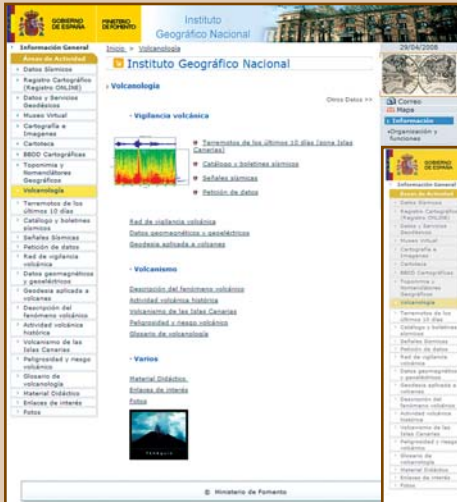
GOBIERNO DE ESPAÑA MINISTERIO DE FOMENTO Instituto Geográfico Nacional

Información General
Áreas de Actividad
Datos Sísmicos
Registro Cartográfico (Registro ONLINE)
Datos y Servicios Geodésicos
Museo Virtual
Cartografía e Imágenes
Cartoteca
BBDD Cartográficas
Toponimia y Nomenclátores Geográficos
Volcanología
Terremotos de los últimos 10 días
Catálogo y boletines sísmicos
Señales Sísmicas
Petición de datos
Red de vigilancia volcánica
Datos geomagnéticos y geodésicos
Geodesia aplicada a volcanes
Descripción del fenómeno volcánico
Actividad volcánica histórica
Volcanismo de las Islas Canarias
Peligrosidad y riesgo volcánico
Glosario de volcanología
Material Didáctico
Enlaces de interés
Fotos

Inicio > Volcanología

Instituto Geográfico Nacional

Volcanología

Otros Datos >>

Vigilancia volcánica

Terremotos de los últimos 10 días (zona Islas Canarias)
Catálogo y boletines sísmicos
Señales sísmicas
Petición de datos

Red de vigilancia volcánica
Datos geomagnéticos y geodésicos
Geodesia aplicada a volcanes

Volcanismo

Descripción del fenómeno volcánico
Actividad volcánica histórica
Volcanismo de las Islas Canarias
Peligrosidad y riesgo volcánico
Glosario de volcanología

Varios

Material Didáctico
Enlaces de interés
Fotos

© Ministerio de Fomento

29/04/2008

Correo
Mapa
Información
Organización y funciones

GOBIERNO DE ESPAÑA
Información General
Áreas de Actividad
Datos Sísmicos
Registro Cartográfico (Registro ONLINE)
Datos y Servicios Geodésicos
Museo Virtual
Cartografía e Imágenes
Cartoteca
BBDD Cartográficas
Toponimia y Nomenclátores Geográficos
Volcanología
Terremotos de los últimos 10 días
Catálogo y boletines sísmicos
Señales Sísmicas
Petición de datos
Red de vigilancia volcánica
Datos geomagnéticos y geodésicos
Geodesia aplicada a volcanes
Descripción del fenómeno volcánico
Actividad volcánica histórica
Volcanismo de las Islas Canarias
Peligrosidad y riesgo volcánico
Glosario de volcanología
Material Didáctico
Enlaces de interés
Fotos